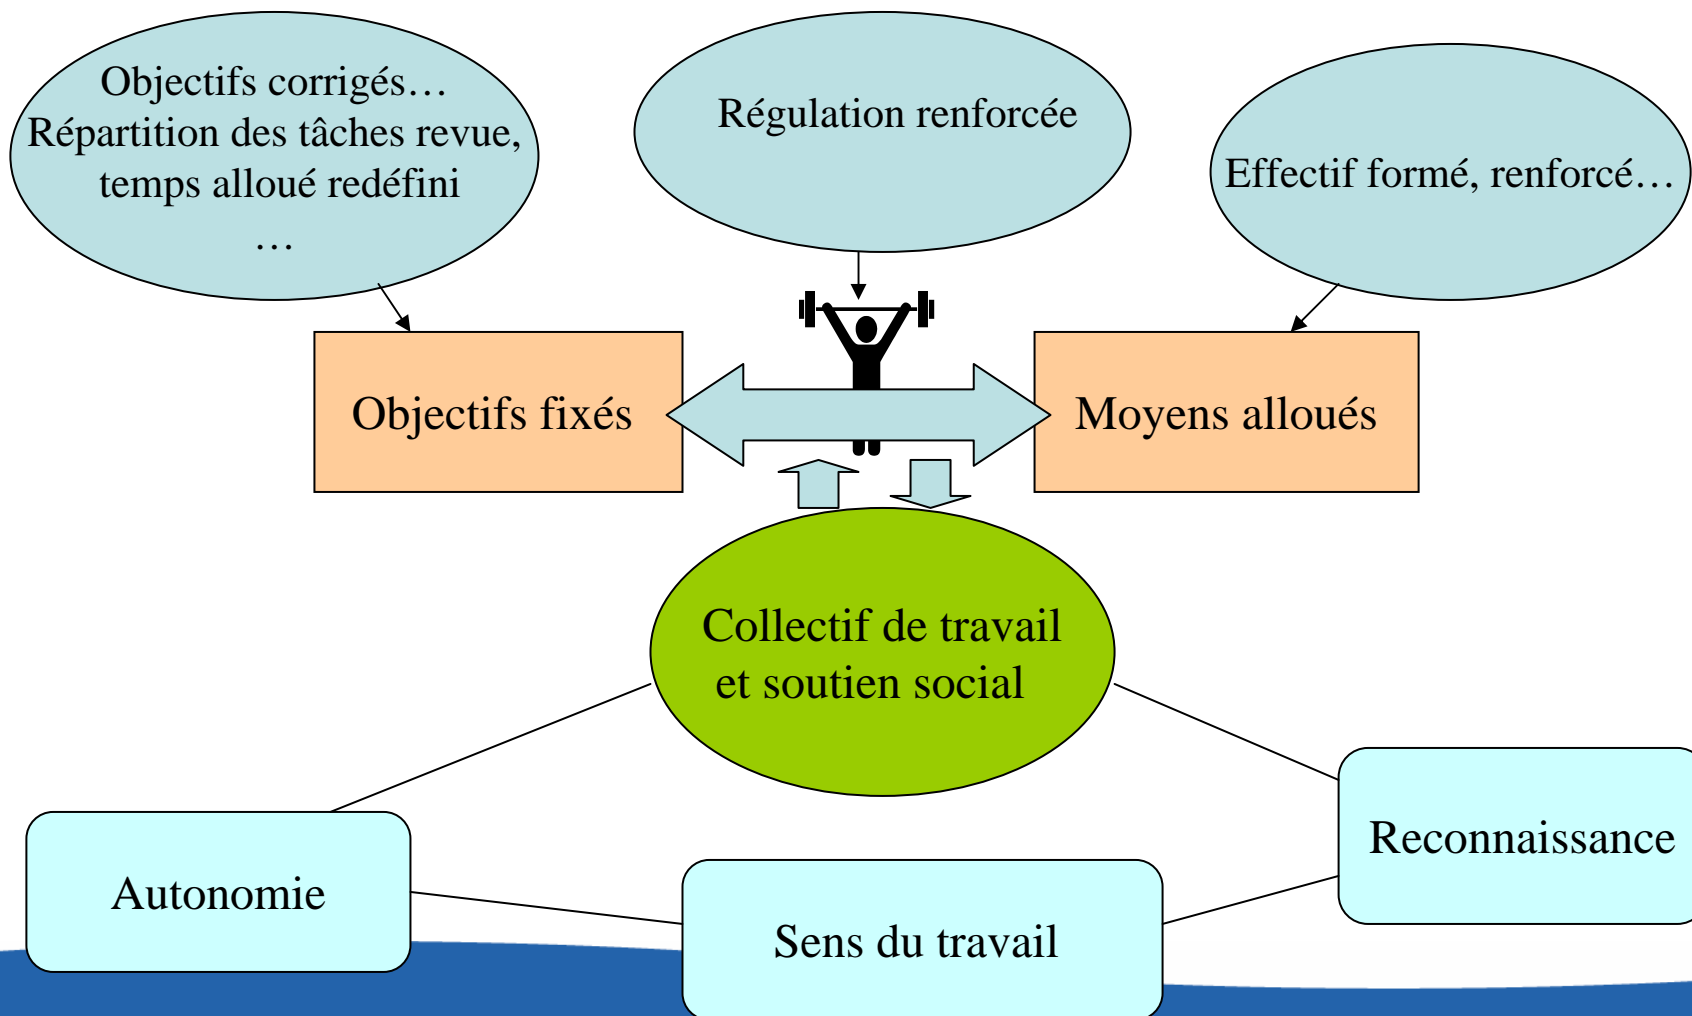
Objectifs corrigés…
Répartition des tâches revue, temps alloué redéfini
…

Régulation renforcée

Effectif formé, renforcé…

Objectifs fixés

Moyens alloués

Collectif de travail et soutien social

Autonomie

Sens du travail

Reconnaissance